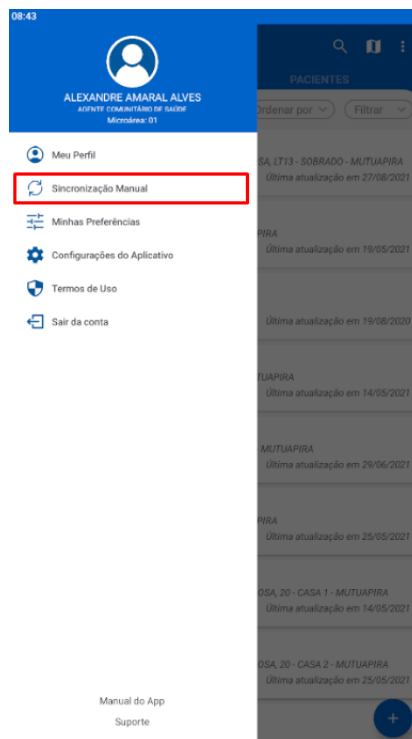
08:43

ALEXANDRE AMARAL ALVES
AGENTE COMUNITÁRIO DE SAÚDE
Microárea: 01

Meu Perfil
Sincronização Manual
Minhas Preferências
Configurações do Aplicativo
Termos de Uso
Sair da conta

Manual do App
Suporte

PACIENTES
Ordenar por
Filtrar

SA, LT13 - SOBRADO - MUTUAPIRA
Última atualização em 27/08/2021

APIRA
Última atualização em 19/05/2021

Última atualização em 19/08/2020

UTUAPIRA
Última atualização em 14/05/2021

MUTUAPIRA
Última atualização em 29/06/2021

PIRA
Última atualização em 25/05/2021

OSA, 20 - CASA 1 - MUTUAPIRA
Última atualização em 14/05/2021

OSA, 20 - CASA 2 - MUTUAPIRA
Última atualização em 25/05/2021